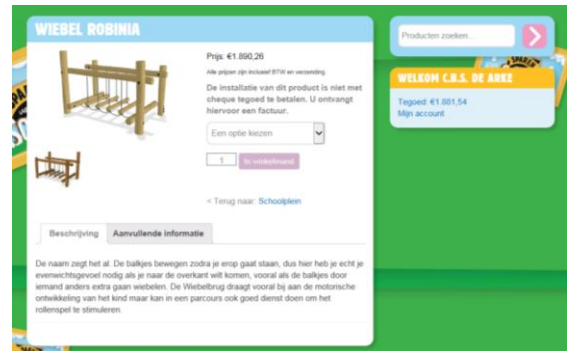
WIEBEL ROBINIA

Prijs: €1.890,26

Alle prijzen zijn inclusief BTW en verzending.

De installatie van dit product is niet met cheque tegoed te betalen. U ontvangt hiervoor een factuur.

Een optie kiezen

1 In winkelmand

< Terug naar: Schoolplein

Beschrijving | Aanvullende informatie

De naam zegt het al. De balkjes bewegen zodra je erop gaat staan, dus hier heb je echt je evenwichtsgevoel nodig als je naar de overkant wilt komen, vooral als de balkjes door iemand anders extra gaan wiebelen. De Wiebelbrug draagt vooral bij aan de motorische ontwikkeling van het kind maar kan in een parcours ook goed dienst doen om het rollenspel te stimuleren.

Producten zoeken...

WELKOM C.B.S. DE ARKE

Tegoed: €1.881,54
Mijn account